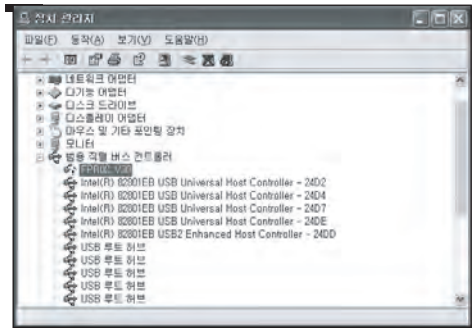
장치 관리자

파일(F) 동작(A) 보기(V) 도움말(H)

네트워크 어댑터
디스크 어댑터
디스크 드라이브
디스플레이 어댑터
마우스 및 기타 포인팅 장치
모니터
범용 직렬 버스 컨트롤러
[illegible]
Intel(R) 82801EB USB Universal Host Controller - 24D2
Intel(R) 82801EB USB Universal Host Controller - 24D4
Intel(R) 82801EB USB Universal Host Controller - 24D7
Intel(R) 82801EB USB Universal Host Controller - 24DE
Intel(R) 82801EB USB2 Enhanced Host Controller - 24DD
USB 루트 허브
USB 루트 허브
USB 루트 허브
USB 루트 허브
USB 루트 허브